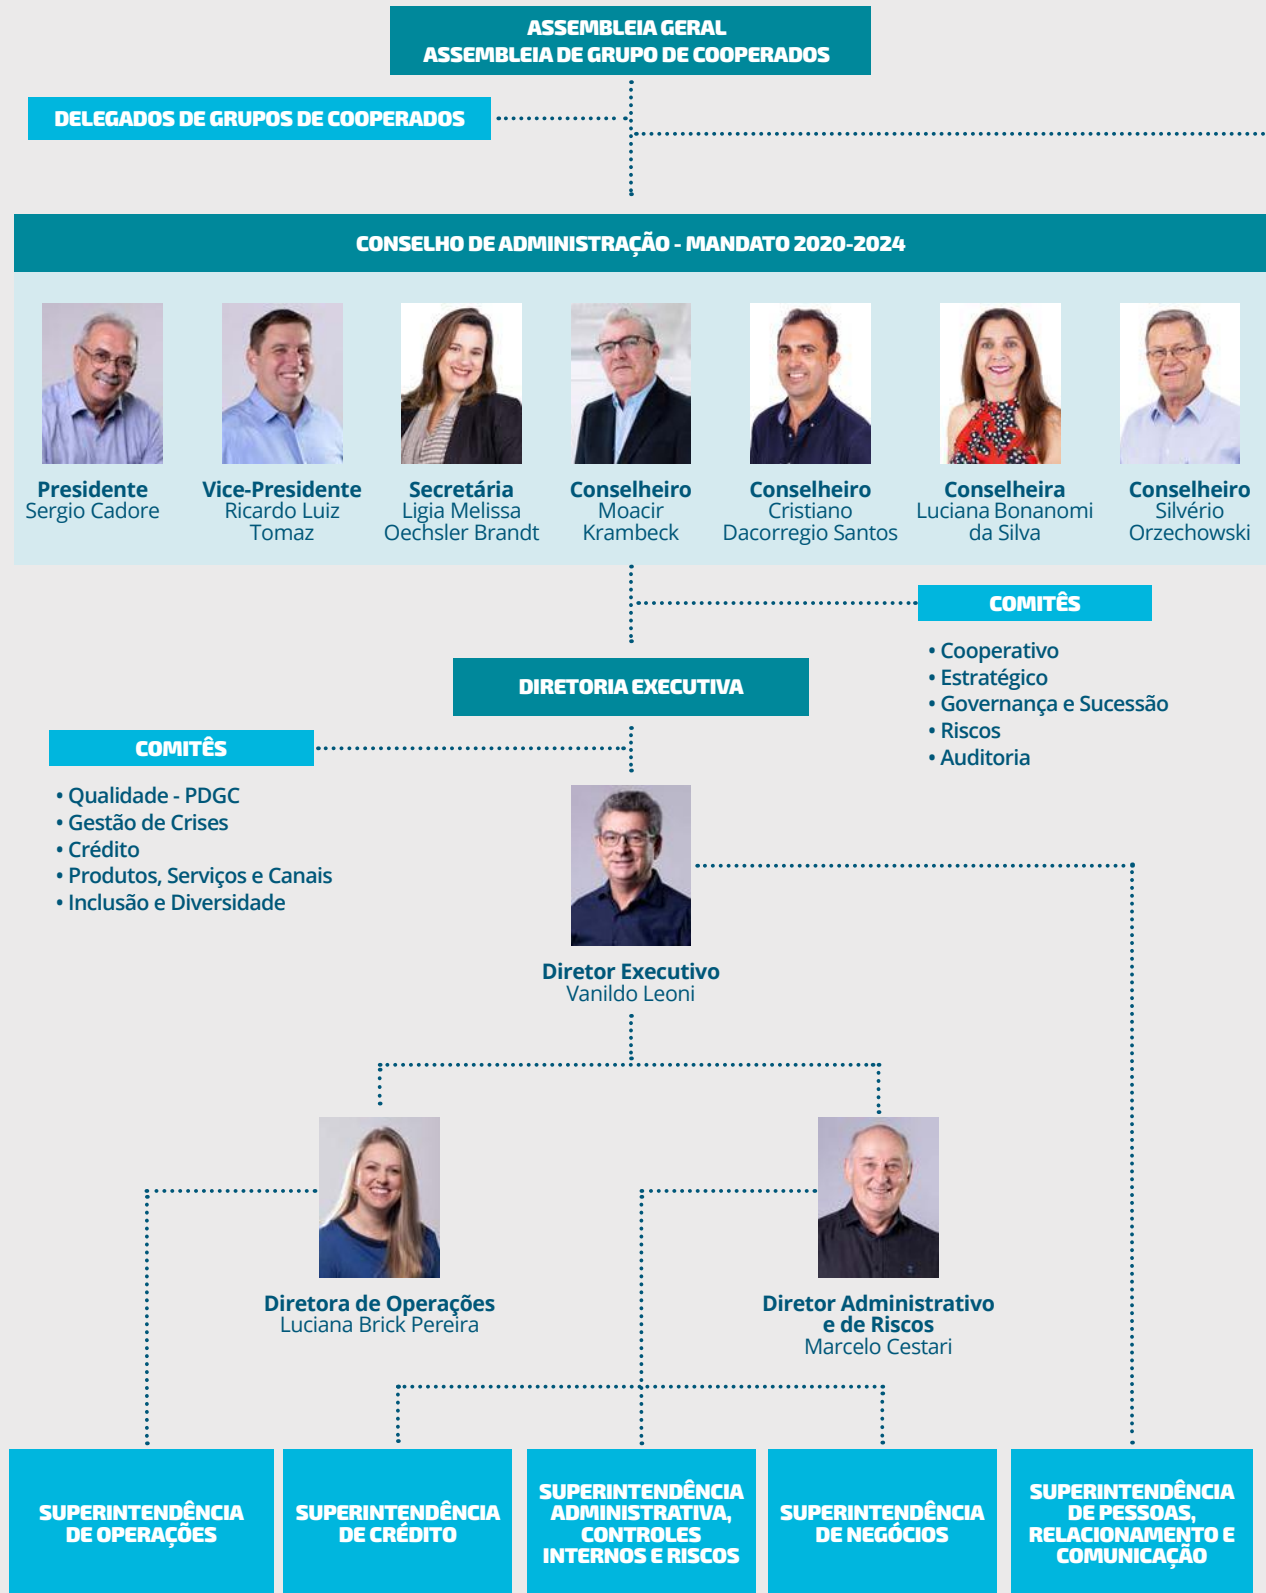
ASSEMBLEIA GERAL
ASSEMBLEIA DE GRUPO DE COOPERADOS

DELEGADOS DE GRUPOS DE COOPERADOS

CONSELHO DE ADMINISTRAÇÃO - MANDATO 2020-2024

Presidente
Sergio Cadore

Vice-Presidente
Ricardo Luiz Tomaz

Secretária
Ligia Melissa Oechsler Brandt

Conselheiro
Moacir Krambeck

Conselheiro
Cristiano Dacorregio Santos

Conselheira
Luciana Bonanomi da Silva

Conselheiro
Silvério Orzechowski

COMITÊS
• Cooperativo
• Estratégico
• Governança e Sucessão
• Riscos
• Auditoria

DIRETORIA EXECUTIVA

COMITÊS
• Qualidade - PDGC
• Gestão de Crises
• Crédito
• Produtos, Serviços e Canais
• Inclusão e Diversidade

Diretor Executivo
Vanildo Leoni

Diretora de Operações
Luciana Brick Pereira

Diretor Administrativo e de Riscos
Marcelo Cestari

SUPERINTENDÊNCIA DE OPERAÇÕES

SUPERINTENDÊNCIA DE CRÉDITO

SUPERINTENDÊNCIA ADMINISTRATIVA, CONTROLES INTERNOS E RISCOS

SUPERINTENDÊNCIA DE NEGÓCIOS

SUPERINTENDÊNCIA DE PESSOAS, RELACIONAMENTO E COMUNICAÇÃO